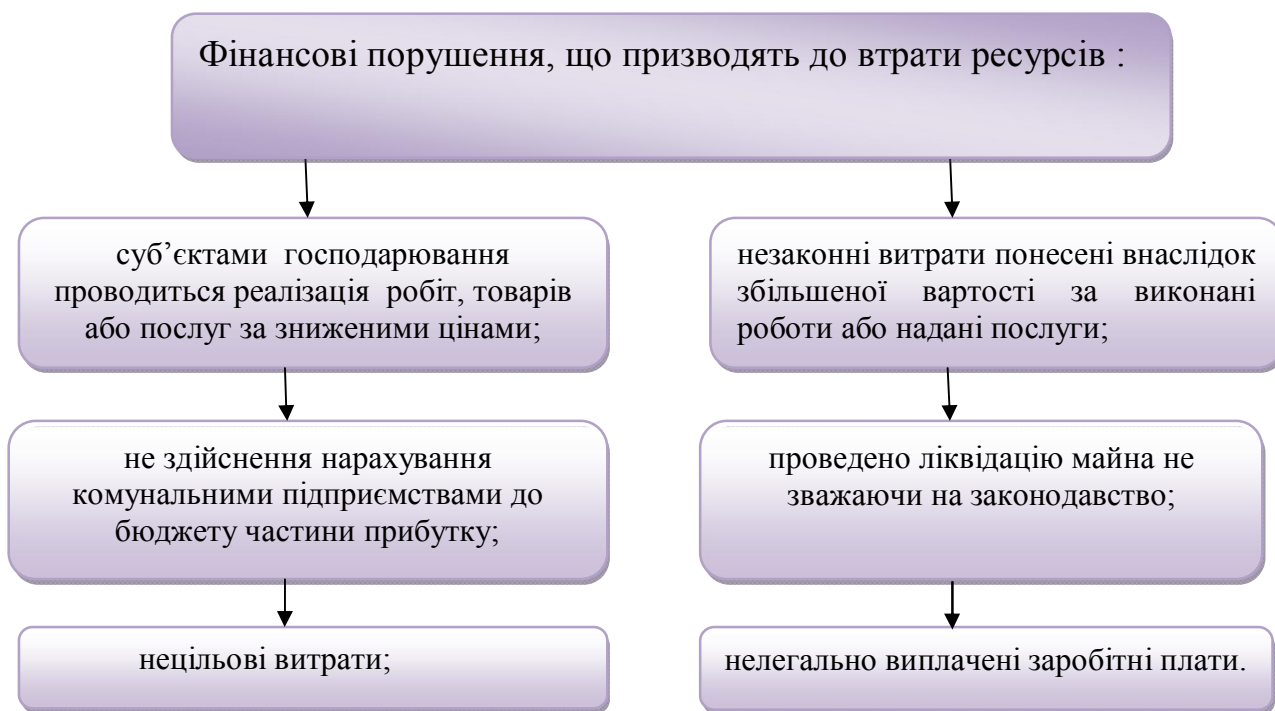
Фінансові порушення, що призводять до втрати ресурсів :

суб'єктами господарювання проводиться реалізація робіт, товарів або послуг за зниженими цінами;

не здійснення нарахування комунальними підприємствами до бюджету частини прибутку;

нецільові витрати;

незаконні витрати понесені внаслідок збільшеної вартості за виконані роботи або надані послуги;

проведено ліквідацію майна не зважаючи на законодавство;

нелегально виплачені заробітні плати.